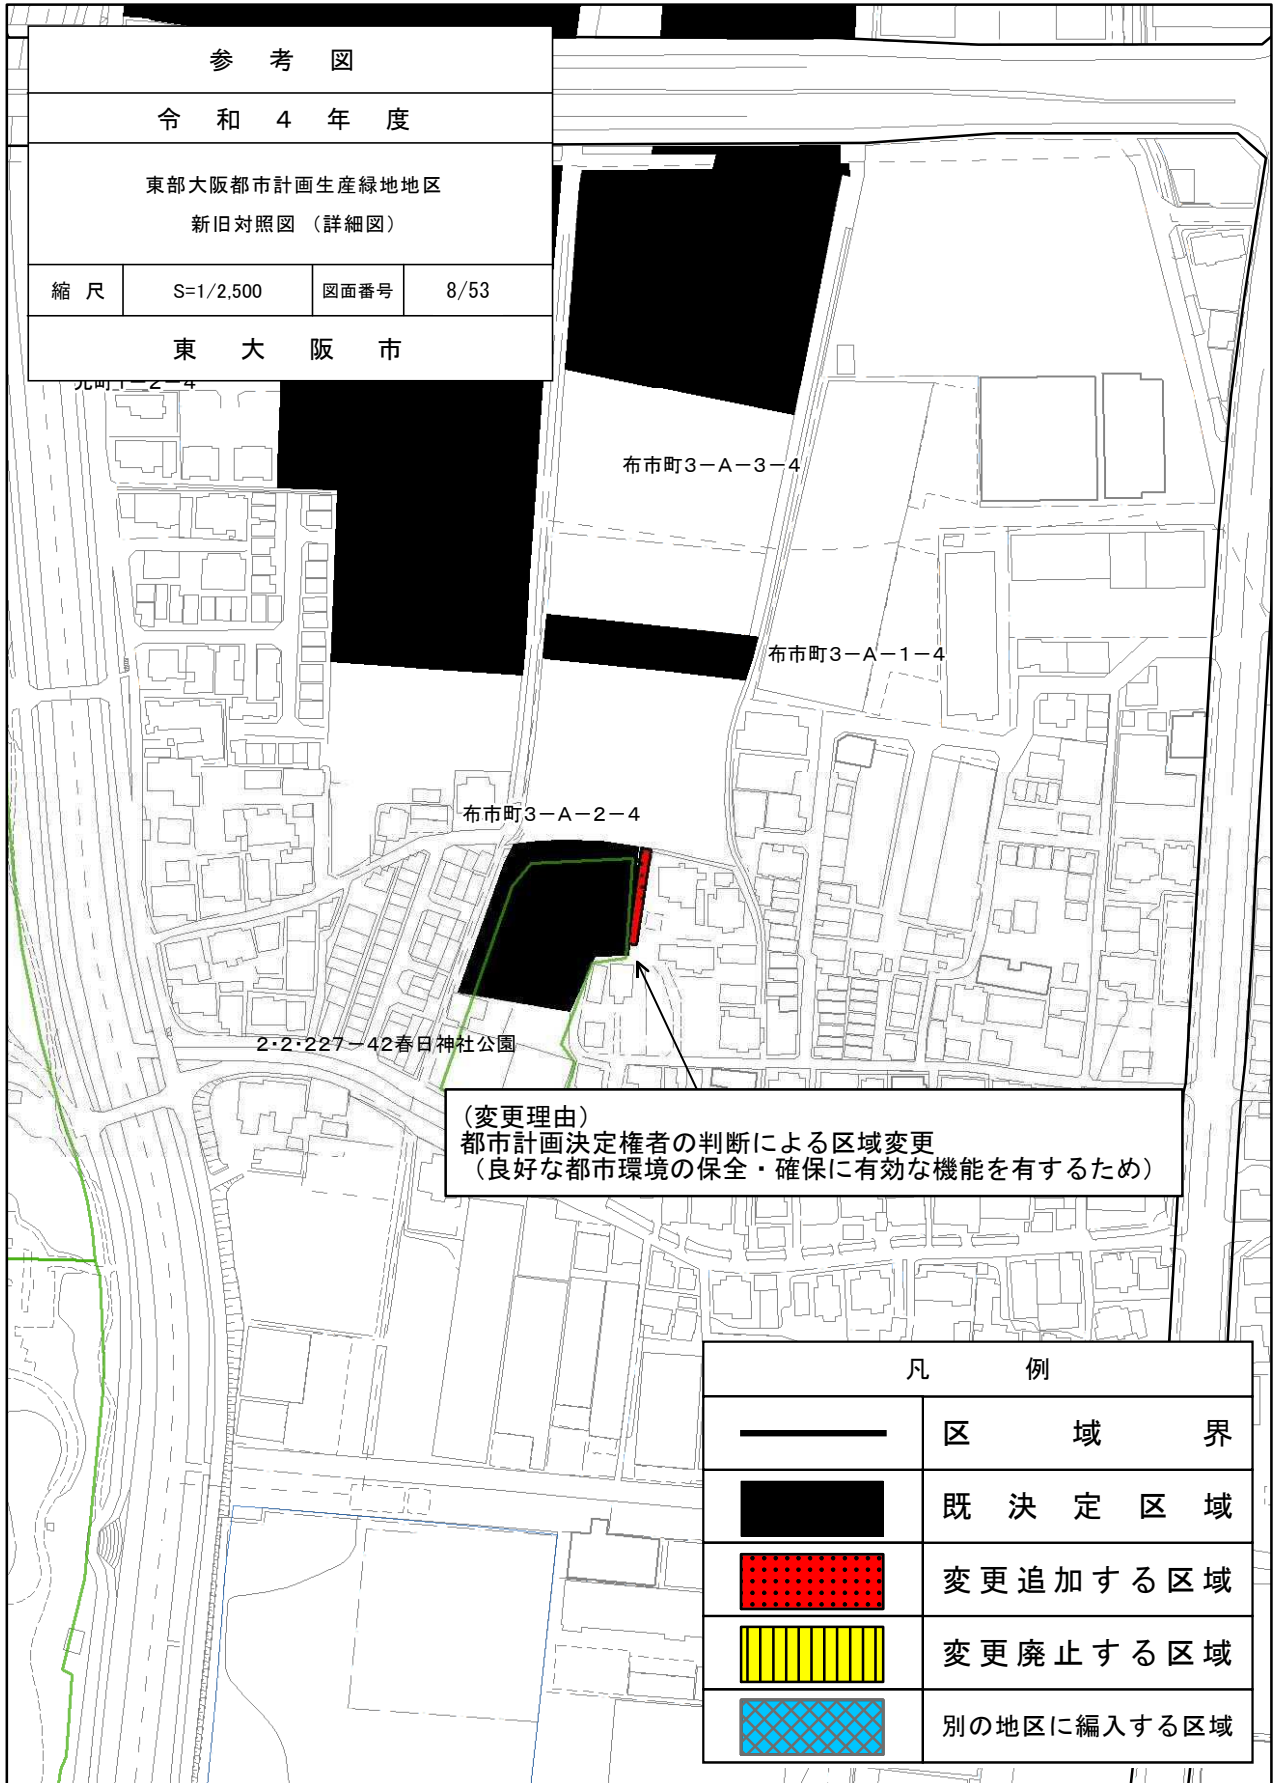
参　考　図

令　和　4　年　度

東部大阪都市計画生産緑地地区
新旧対照図（詳細図）

| 縮　尺 | S=1/2,500 | 図面番号 | 8/53 |
|---|---|---|---|

東　大　阪　市

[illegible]町1−2−4

布市町3−A−3−4

布市町3−A−1−4

布市町3−A−2−4

2・2・227−42春日神社公園

（変更理由）
都市計画決定権者の判断による区域変更
（良好な都市環境の保全・確保に有効な機能を有するため）

| 凡　例 | |
|---|---|
| | 区　域　界 |
| | 既　決　定　区　域 |
| | 変更追加する区域 |
| | 変更廃止する区域 |
| | 別の地区に編入する区域 |